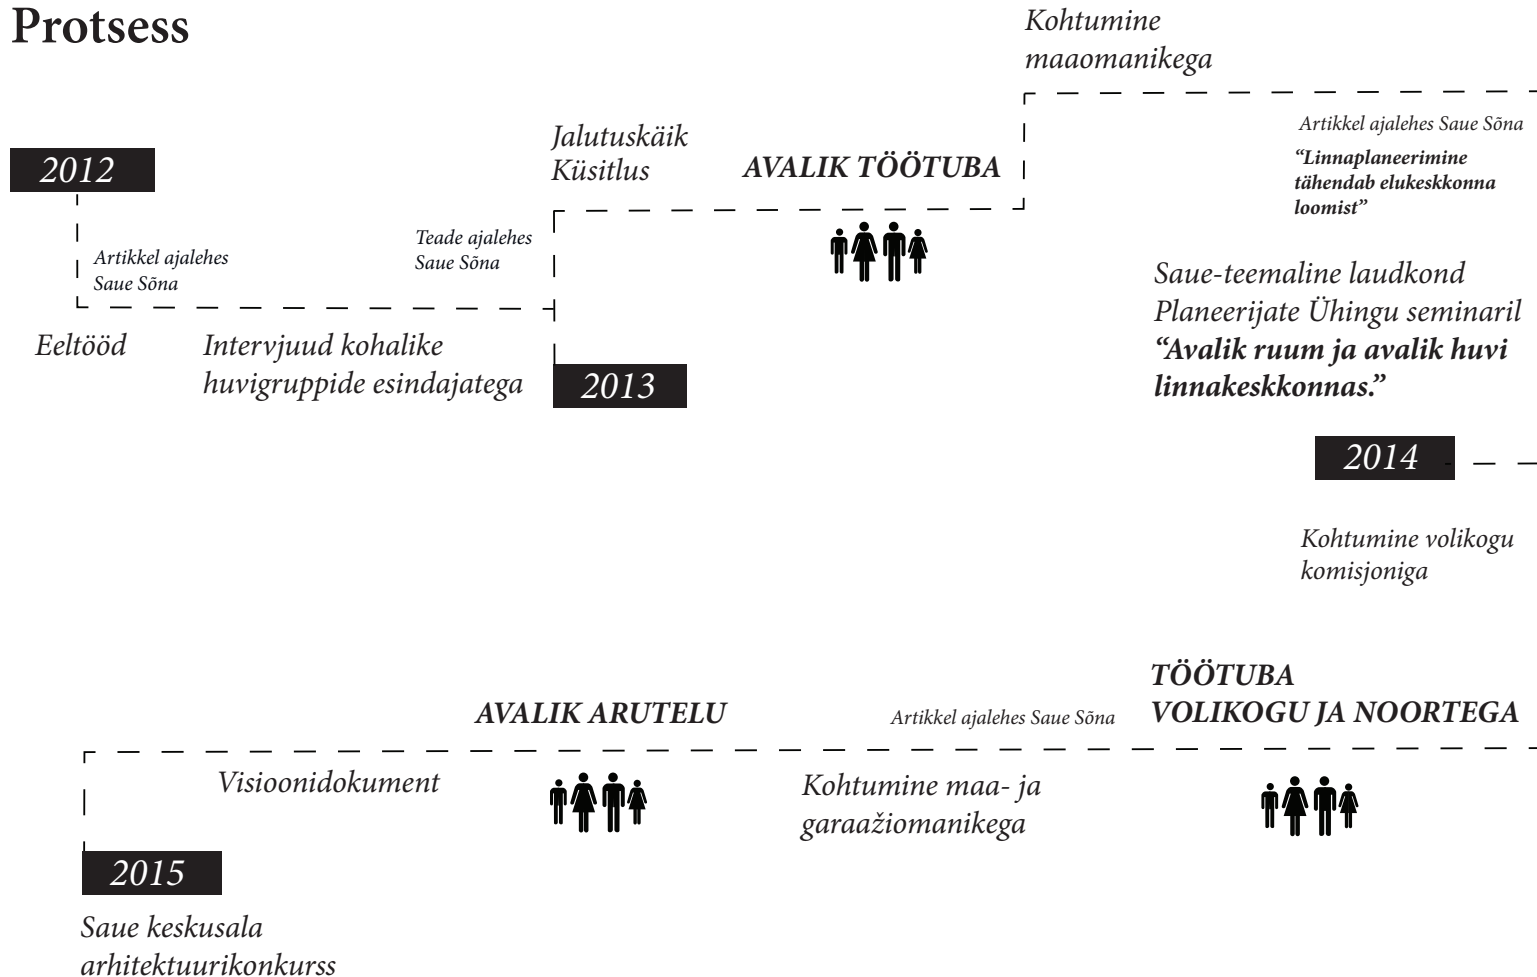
Protsess

2012

Artikkel ajalehes Saue Sõna

Eeltööd

Intervjuud kohalike huvigruppide esindajatega

Teade ajalehes Saue Sõna

Jalutuskäik
Küsitlus

2013

AVALIK TÖÖTUBA

Kohtumine maaomanikega

Artikkel ajalehes Saue Sõna
*“Linnaplaneerimine tähendab elukeskkonna loomist”*

Saue-teemaline laudkond Planeerijate Ühingu seminaril
*“Avalik ruum ja avalik huvi linnakeskkonnas.”*

2014

Kohtumine volikogu komisjoniga

TÖÖTUBA
VOLIKOGU JA NOORTEGA

Artikkel ajalehes Saue Sõna

AVALIK ARUTELU

Visioonidokument

Kohtumine maa- ja garaažiomanikega

2015

Saue keskusala arhitektuurikonkurss